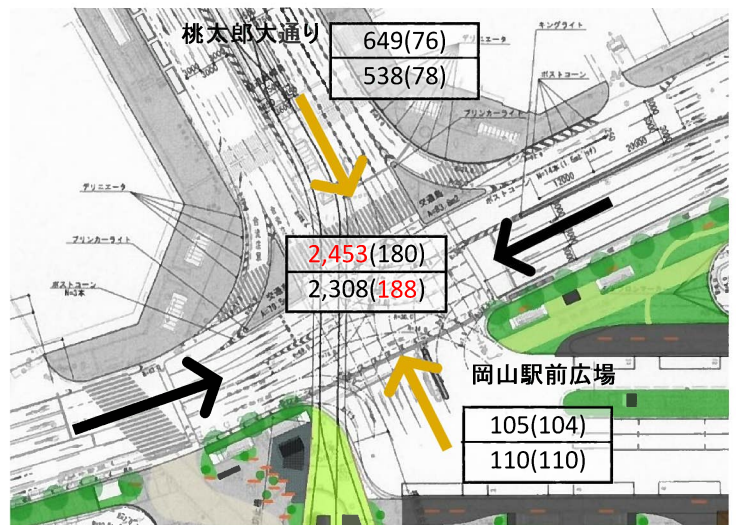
桃太郎大通り

| 649(76) |
|---|
| 538(78) |

デリニエータ
キングライト
ポストコーン
ブリンカーライト
デリニエータ
ブリンカーライト
ポストコーン
交通島

| 2,453(180) |
|---|
| 2,308(188) |

岡山駅前広場

| 105(104) |
|---|
| 110(110) |